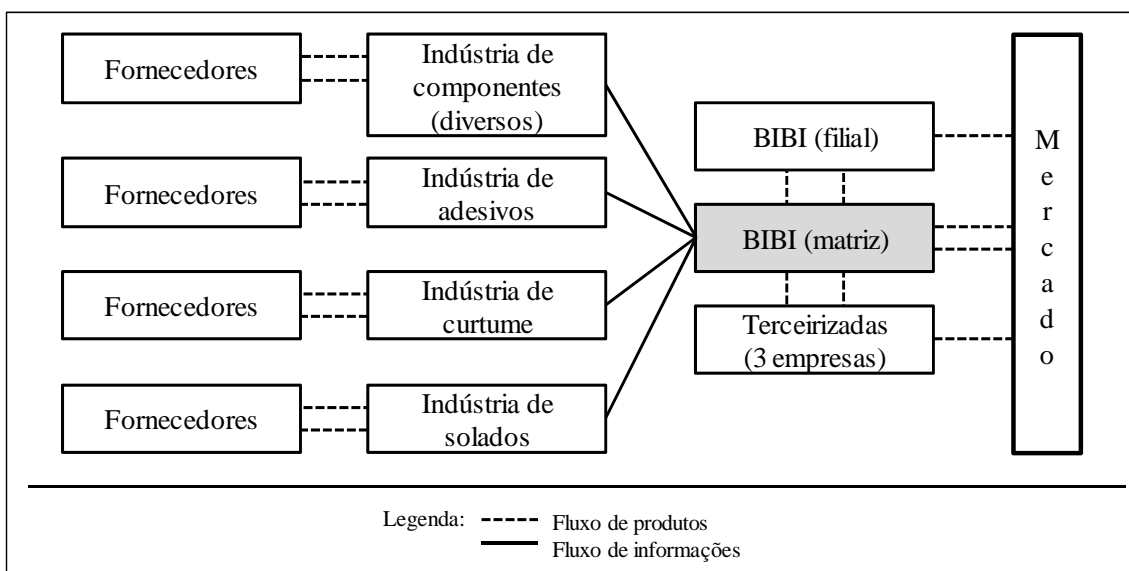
Fornecedores

Indústria de componentes (diversos)

Fornecedores

Indústria de adesivos

Fornecedores

Indústria de curtume

Fornecedores

Indústria de solados

BIBI (filial)

BIBI (matriz)

Terceirizadas (3 empresas)

M e r c a d o

Legenda: Fluxo de produtos
Fluxo de informações